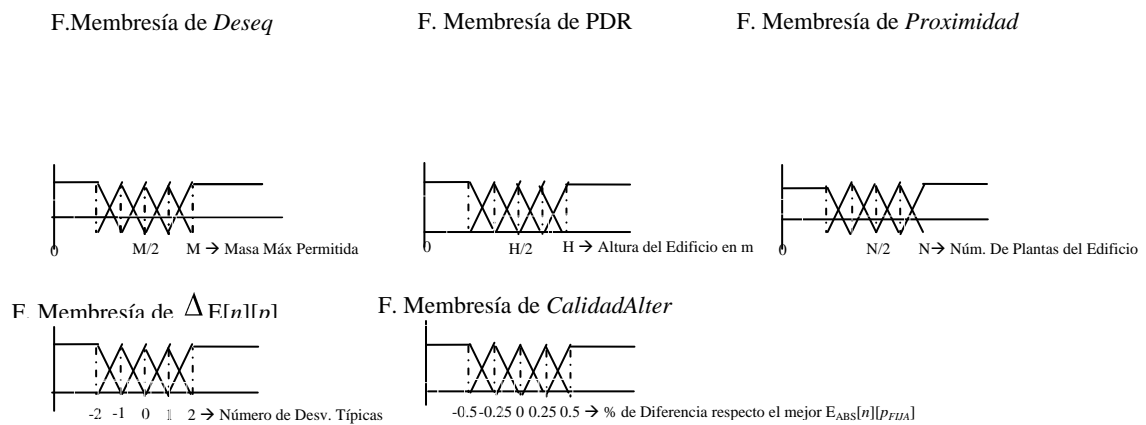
F.Membresía de *Deseq*

F. Membresía de PDR

F. Membresía de *Proximidad*

0 M/2 M → Masa Máx Permitida

0 H/2 H → Altura del Edificio en m

0 N/2 N→ Núm. De Plantas del Edificio

F. Membresía de $\Delta E[n][p]$

F. Membresía de *CalidadAlter*

-2 -1 0 1 2 → Número de Desv. Típicas

-0.5 -0.25 0 0.25 0.5 → % de Diferencia respecto el mejor $E_{ABS}[n][p_{FIJA}]$